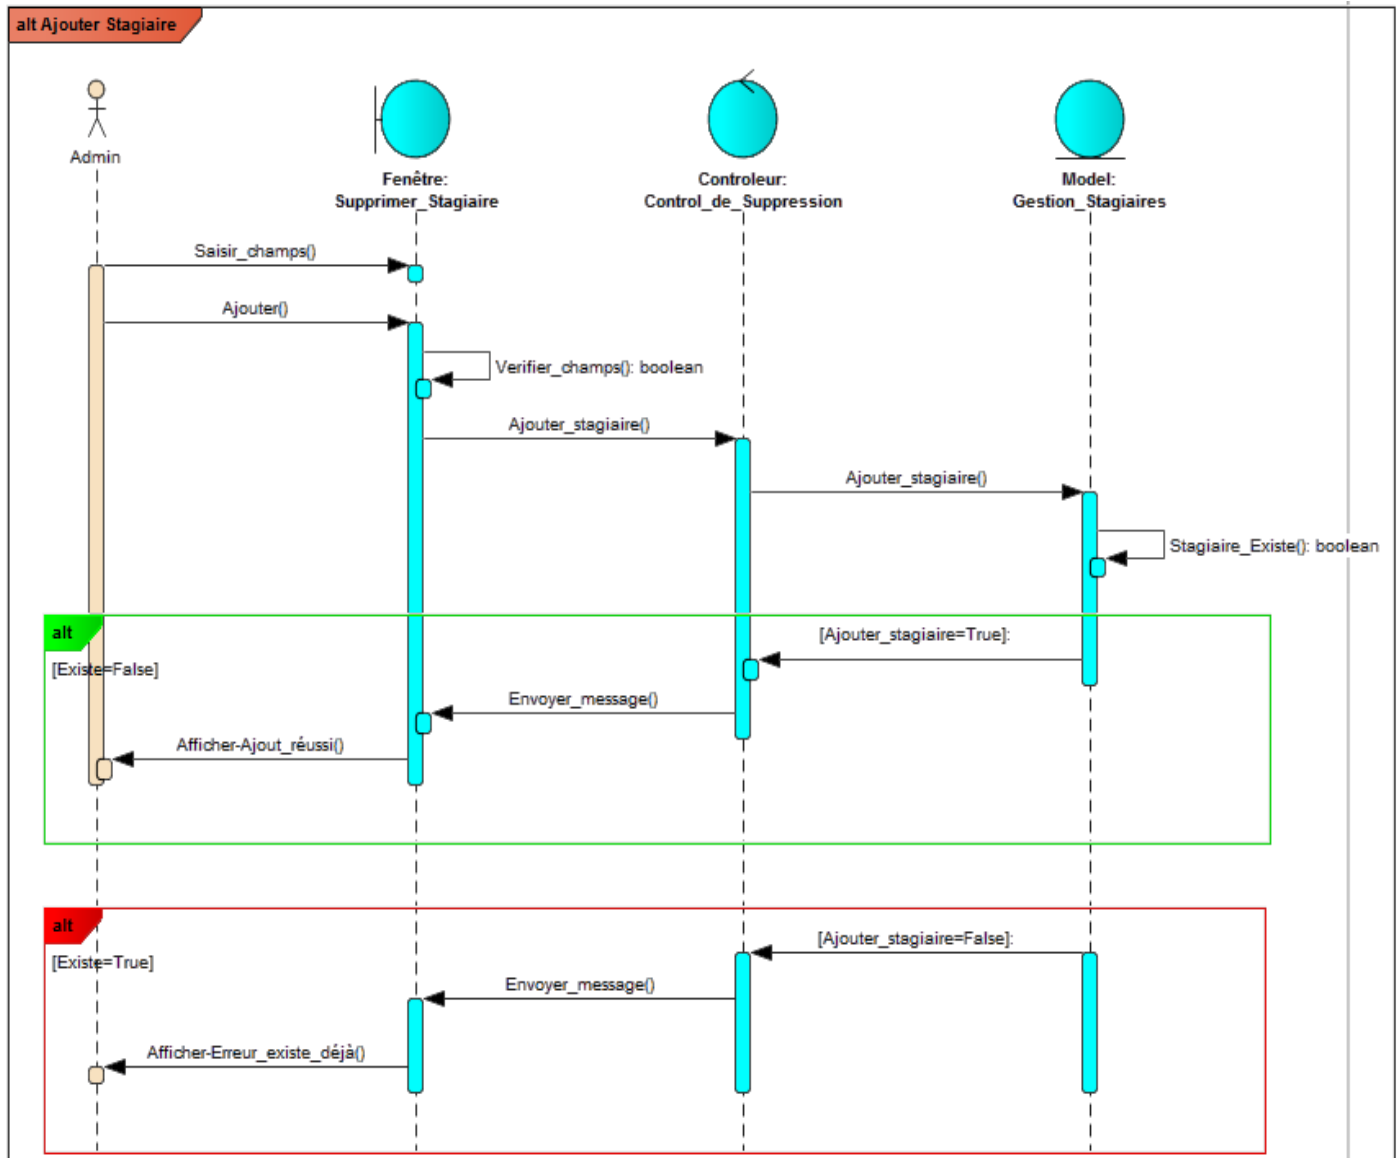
alt Ajouter Stagiaire

Admin

Fenêtre: Supprimer_Stagiaire

Controleur: Control_de_Suppression

Model: Gestion_Stagiaires

Saisir_champs()

Ajouter()

Verifier_champs(): boolean

Ajouter_stagiaire()

Ajouter_stagiaire()

Stagiaire_Existe(): boolean

alt

[Existe=False]

[Ajouter_stagiaire=True]:

Envoyer_message()

Afficher-Ajout_réussi()

alt

[Existe=True]

[Ajouter_stagiaire=False]:

Envoyer_message()

Afficher-Erreur_existe_déjà()